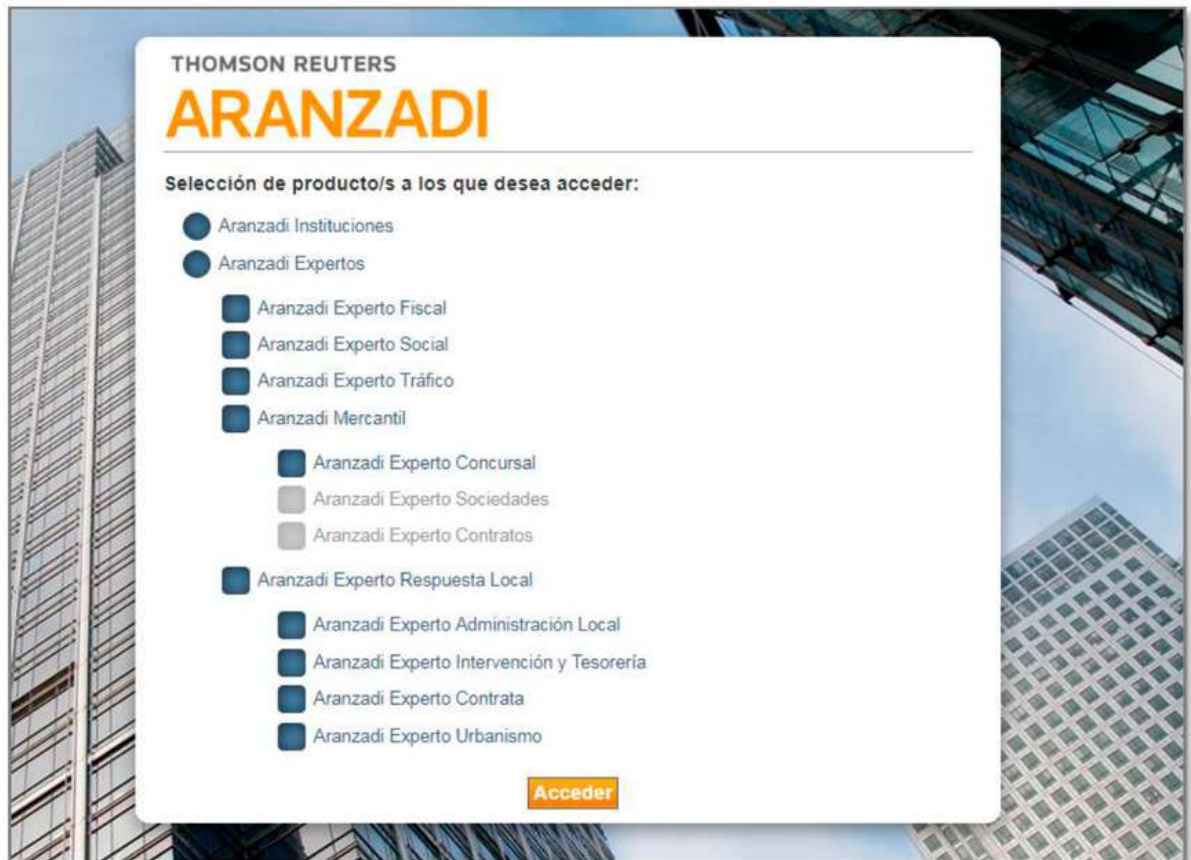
THOMSON REUTERS
ARANZADI

Selección de producto/s a los que desea acceder:

Aranzadi Instituciones
Aranzadi Expertos
Aranzadi Experto Fiscal
Aranzadi Experto Social
Aranzadi Experto Tráfico
Aranzadi Mercantil
Aranzadi Experto Concursal
Aranzadi Experto Sociedades
Aranzadi Experto Contratos
Aranzadi Experto Respuesta Local
Aranzadi Experto Administración Local
Aranzadi Experto Intervención y Tesorería
Aranzadi Experto Contrata
Aranzadi Experto Urbanismo

Acceder